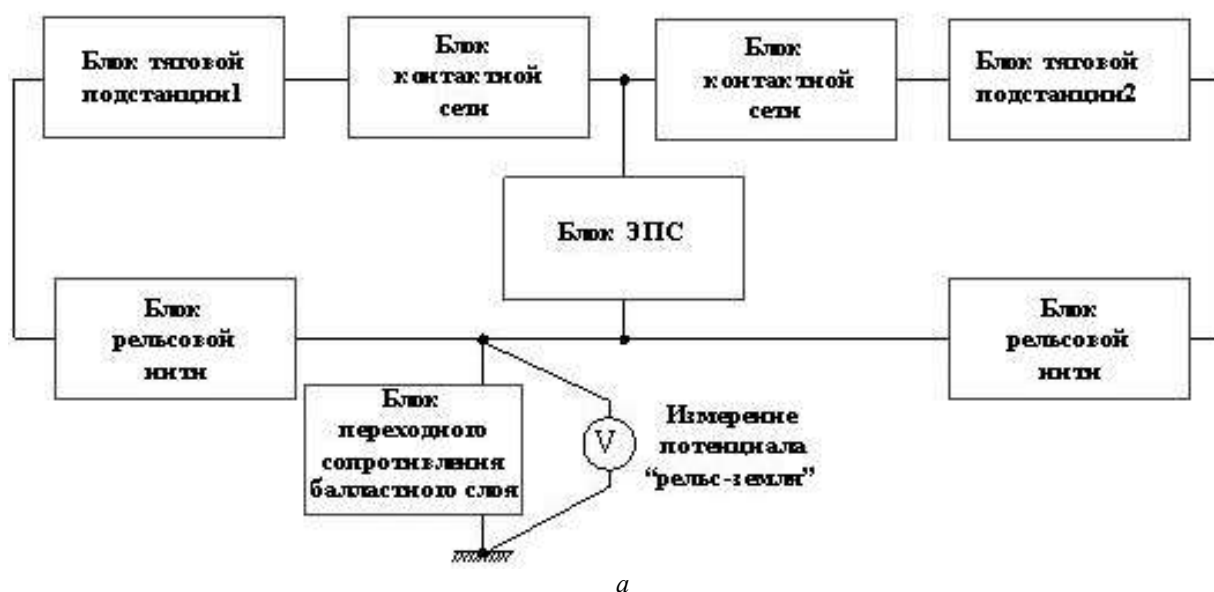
Блок тяговой подстанции1

Блок контактной сети

Блок контактной сети

Блок тяговой подстанции2

Блок ЭПС

Блок рельсовой нити

Блок рельсовой нити

Блок переходного сопротивления балластного слоя

V

Измерение потенциала "рельс-земля"

а